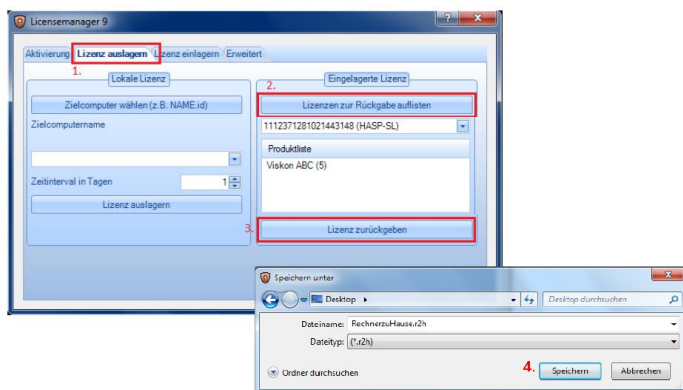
Licensemanager 9

Aktivierung | Lizenz auslagern | Lizenz einlagern | Erweitert

1.

Lokale Lizenz

Zielcomputer wählen (z.B. NAME.id)

Zielcomputername

Zeitinterval in Tagen 1

Lizenz auslagern

Eingelagerte Lizenz

2.

Lizenzen zur Rückgabe auflisten

1112371281021443148 (HASP-SL)

Produktliste

Viskon ABC (5)

3.

Lizenz zurückgeben

Speichern unter

Desktop ▸

Desktop durchsuchen

Dateiname: RechnerzuHause.r2h

Dateityp: (*.r2h)

Ordner durchsuchen

4.

Speichern

Abbrechen